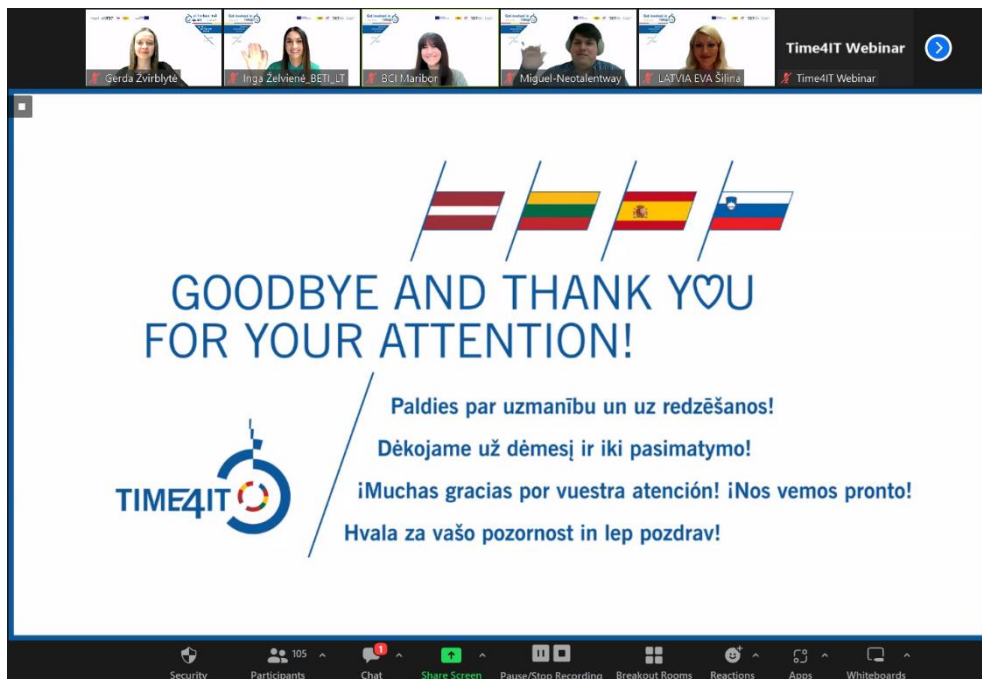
Gerda Žvirblytė
Inga Želvienė_BETI_LT
BCI Maribor
Miguel-Neotalentway
LATVIA EVA Šilina
Time4IT Webinar
Time4IT Webinar

GOODBYE AND THANK YOU FOR YOUR ATTENTION!

Paldies par uzmanību un uz redzēšanos!
Dėkojame už dėmesį ir iki pasimatymo!
¡Muchas gracias por vuestra atención! ¡Nos vemos pronto!
Hvala za vašo pozornost in lep pozdrav!

TIME4IT

Security
105
Participants
1
Chat
Share Screen
Pause/Stop Recording
Breakout Rooms
Reactions
Apps
Whiteboards